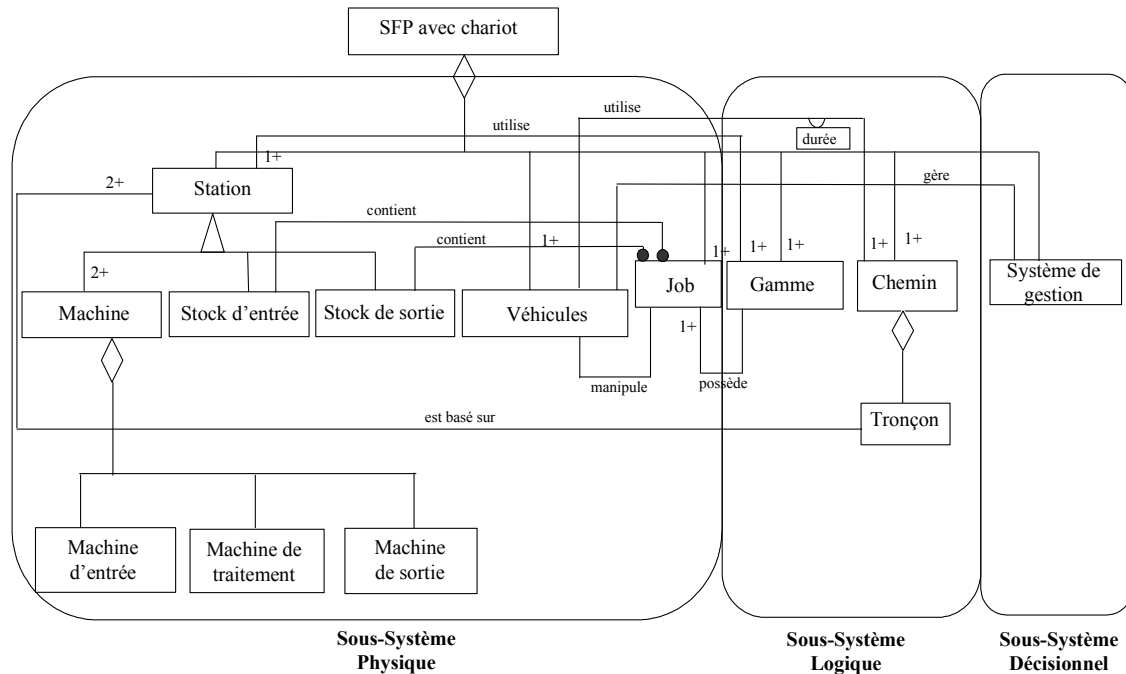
SFP avec chariot

utilise

utilise

durée

1+

2+

Station

gère

contient

contient

1+

1+

1+

1+

1+

1+

2+

Machine

Stock d'entrée

Stock de sortie

Véhicules

Job

Gamme

Chemin

Système de gestion

1+

manipule

possède

est basé sur

Tronçon

Machine d'entrée

Machine de traitement

Machine de sortie

Sous-Système Physique

Sous-Système Logique

Sous-Système Décisionnel